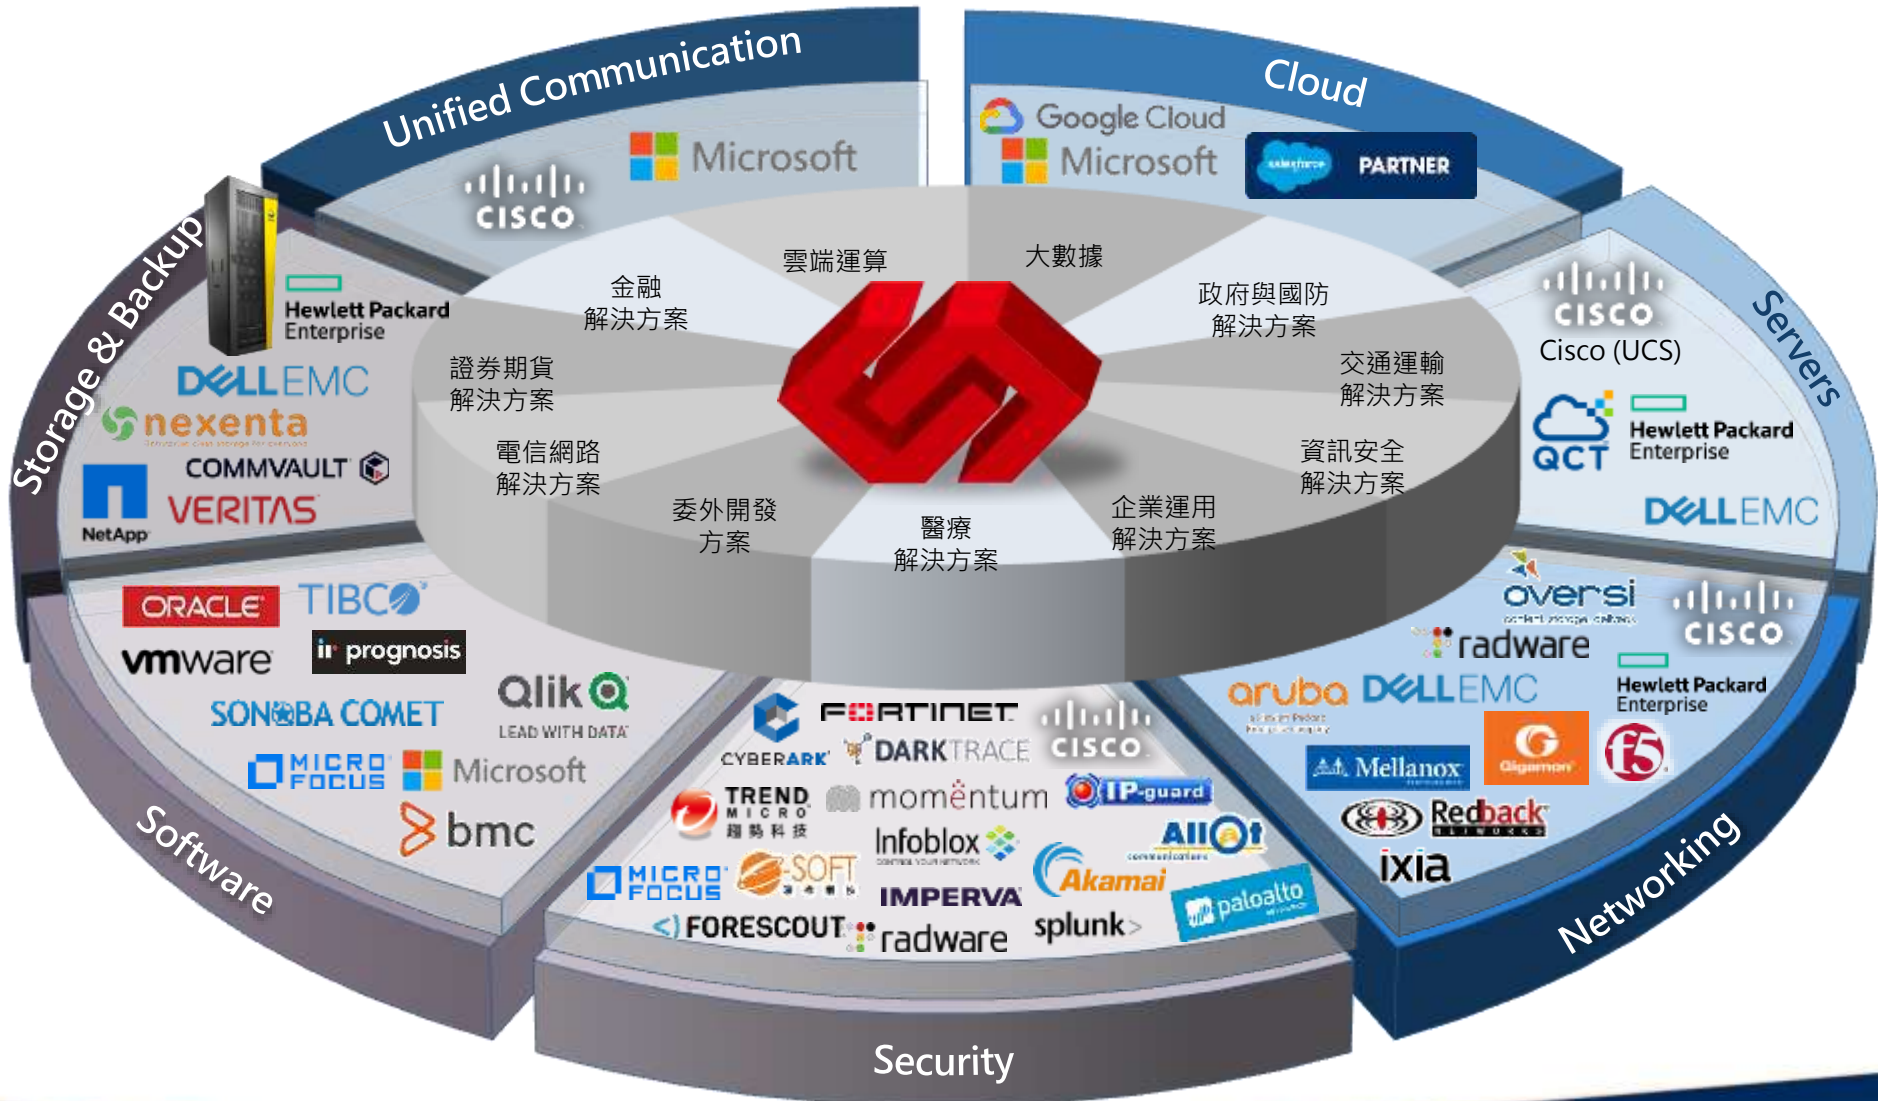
Unified Communication

CISCO

Microsoft

Cloud

Google Cloud

Microsoft

salesforce PARTNER

Servers

CISCO

Cisco (UCS)

QCT

Hewlett Packard Enterprise

DELL EMC

Storage & Backup

Hewlett Packard Enterprise

DELL EMC

nexenta

COMMVAULT

NetApp

VERITAS

雲端運算

大數據

金融
解決方案

政府與國防
解決方案

證券期貨
解決方案

交通運輸
解決方案

電信網路
解決方案

資訊安全
解決方案

委外開發
方案

醫療
解決方案

企業運用
解決方案

ORACLE

TIBCO

vmware

prognosis

Qlik

LEAD WITH DATA

SONOBA COMET

MICRO FOCUS

Microsoft

bmc

Software

CYBERARK

FORTINET

DARKTRACE

CISCO

TREND MICRO 趨勢科技

momentum

IP-guard

Infoblox

Allot

MICRO FOCUS

SOFT

IMPERVA

Akamai

paloalto

FORESCOUT

radware

splunk>

Security

oversi

CISCO

radware

aruba

DELL EMC

Hewlett Packard Enterprise

Mellanox

Gigamon

f5

Redback

ixia

Networking